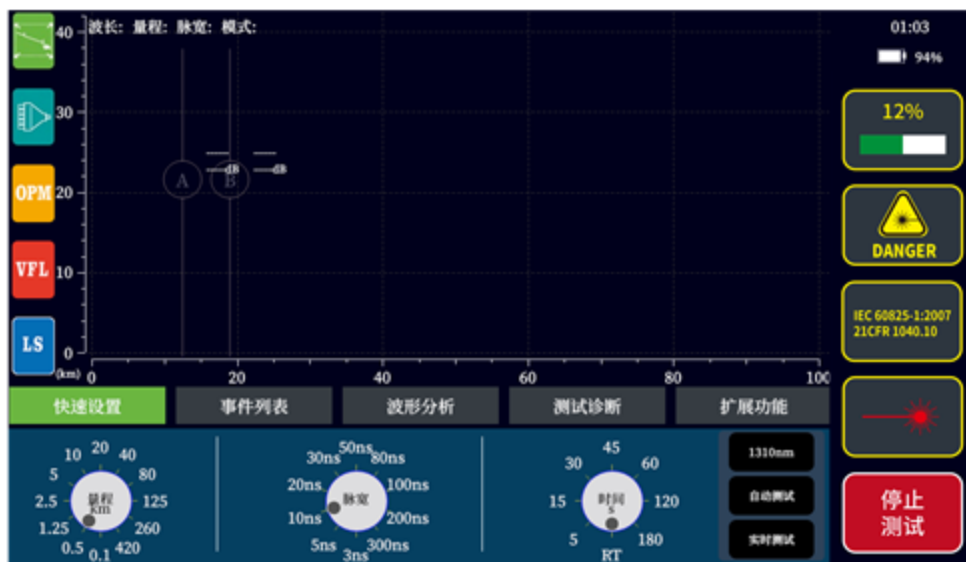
波长: 量程: 脉宽: 模式:

40
30
20
10
0
(km) 0 20 40 60 80 100

A B
dB dB

OPM
VFL
LS

01:03
94%

12%

DANGER

IEC 60825-1:2007
21CFR 1040.10

停止
测试

快速设置 事件列表 波形分析 测试诊断 扩展功能

10 20 40 5 80 2.5 125 1.25 260 0.5 0.1 420
量程
Km

30ns 50ns 80ns 20ns 100ns 10ns 200ns 5ns 3ns 300ns
脉宽

30 45 60 15 120 5 180 RT
时间
s

1310nm
自动测试
实时测试